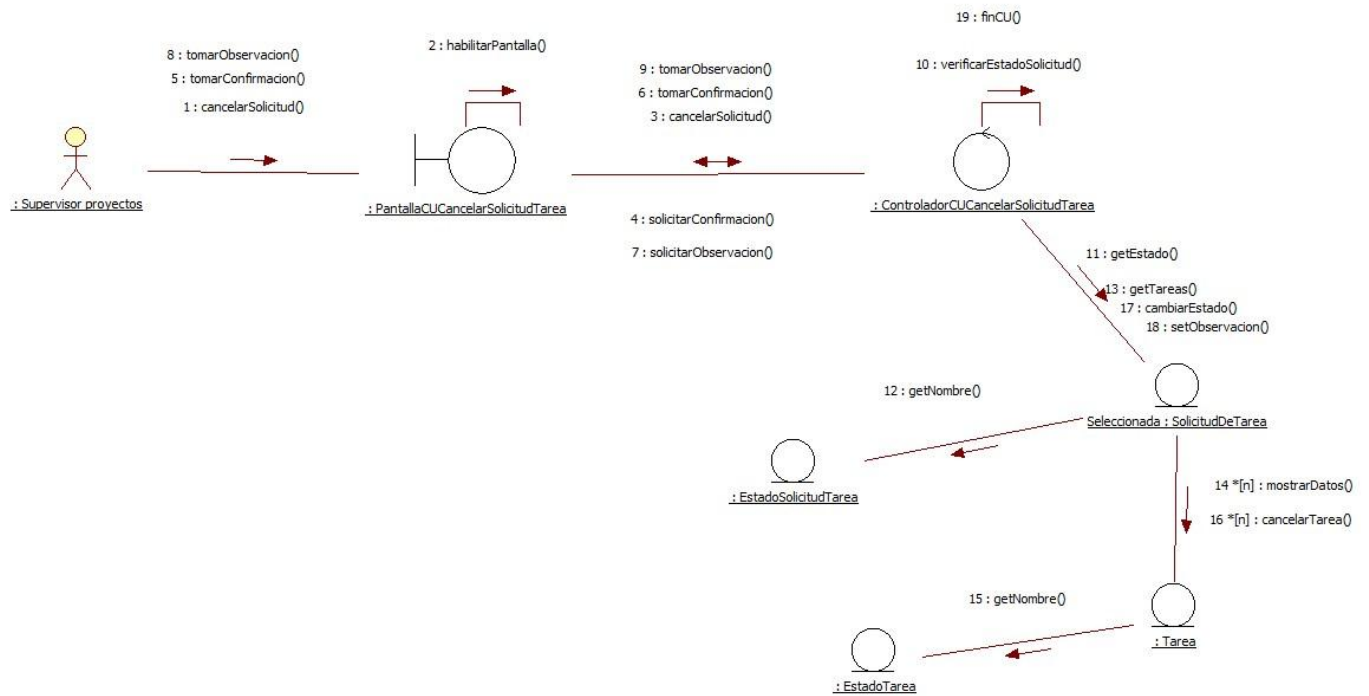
19 : finCU()

8 : tomarObservacion()
5 : tomarConfirmacion()
1 : cancelarSolicitud()

2 : habilitarPantalla()

9 : tomarObservacion()
6 : tomarConfirmacion()
3 : cancelarSolicitud()

10 : verificarEstadoSolicitud()

: Supervisor proyectos

: PantallaCUCancelarSolicitudTarea

4 : solicitarConfirmacion()

7 : solicitarObservacion()

: ControladorCUCancelarSolicitudTarea

11 : getEstado()
13 : getTareas()
17 : cambiarEstado()
18 : setObservacion()

12 : getNombre()

Seleccionada : SolicitudDeTarea

: EstadoSolicitudTarea

14 *[n] : mostrarDatos()

16 *[n] : cancelarTarea()

15 : getNombre()

: Tarea

: EstadoTarea